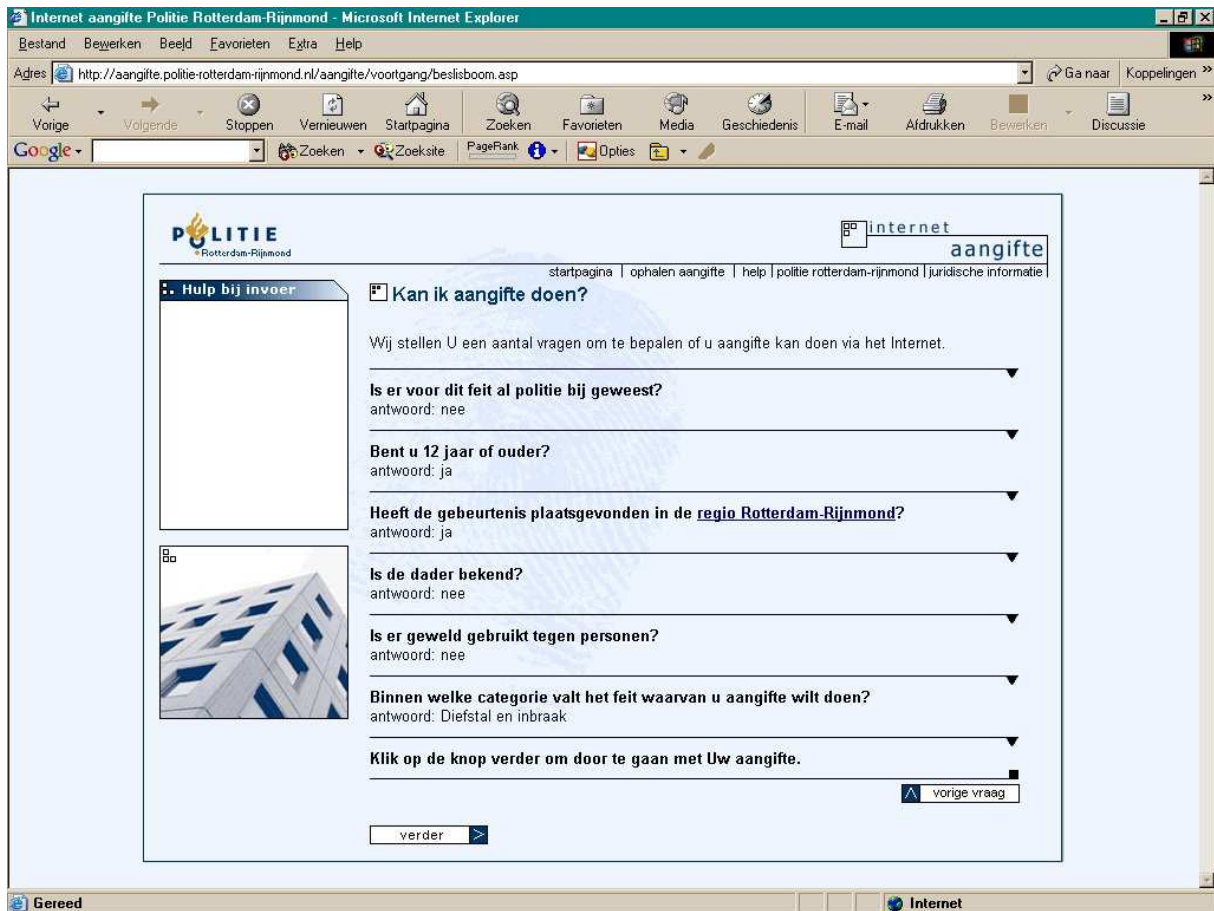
Internet aangifte Politie Rotterdam-Rijnmond - Microsoft Internet Explorer

Bestand Bewerken Beeld Favorieten Extra Help

Adres http://aangifte.politie-rotterdam-rijnmond.nl/aangifte/voortgang/beslisboom.asp

Ga naar Koppelingen

Vorige Volgende Stoppen Vernieuwen Startpagina Zoeken Favorieten Media Geschiedenis E-mail Afdrukken Bewerken Discussie

Google Zoeken Zoeksite PageRank Opties

POLITIE
Rotterdam-Rijnmond

internet
aangifte

startpagina | ophalen aangifte | help | politie rotterdam-rijnmond | juridische informatie

Hulp bij invoer

Kan ik aangifte doen?

Wij stellen U een aantal vragen om te bepalen of u aangifte kan doen via het Internet.

Is er voor dit feit al politie bij geweest?
antwoord: nee

Bent u 12 jaar of ouder?
antwoord: ja

Heeft de gebeurtenis plaatsgevonden in de regio Rotterdam-Rijnmond?
antwoord: ja

Is de dader bekend?
antwoord: nee

Is er geweld gebruikt tegen personen?
antwoord: nee

Binnen welke categorie valt het feit waarvan u aangifte wilt doen?
antwoord: Diefstal en inbraak

Klik op de knop verder om door te gaan met Uw aangifte.

vorige vraag

verder

Gereed

Internet